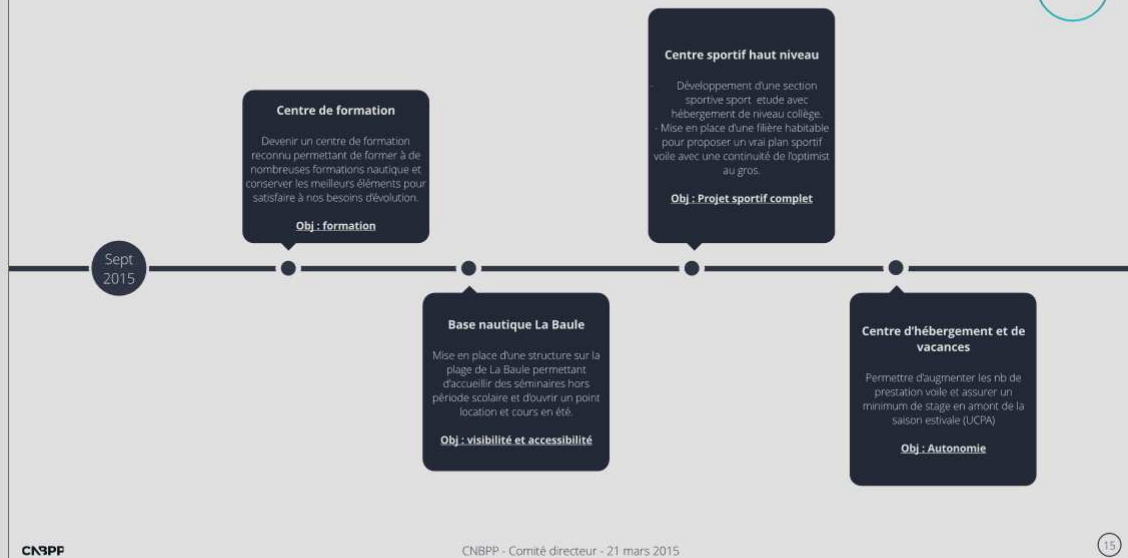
Sept
2015

Centre de formation

Devenir un centre de formation reconnu permettant de former à de nombreuses formations nautique et conserver les meilleurs éléments pour satisfaire à nos besoins d'évolution.

Obj : formation

Base nautique La Baule

Mise en place d'une structure sur la plage de La Baule permettant d'accueillir des séminaires hors période scolaire et d'ouvrir un point location et cours en été.

Obj : visibilité et accessibilité

Centre sportif haut niveau

- Développement d'une section sportive sport etude avec hébergement de niveau collège.
- Mise en place d'une filière habitable pour proposer un vrai plan sportif voile avec une continuité de l'optimist au gros.

Obj : Projet sportif complet

Centre d'hébergement et de vacances

Permettre d'augmenter les nb de prestation voile et assurer un minimum de stage en amont de la saison estivale (UCPA)

Obj : Autonomie

CNBPP

CNBPP - Comité directeur - 21 mars 2015

15